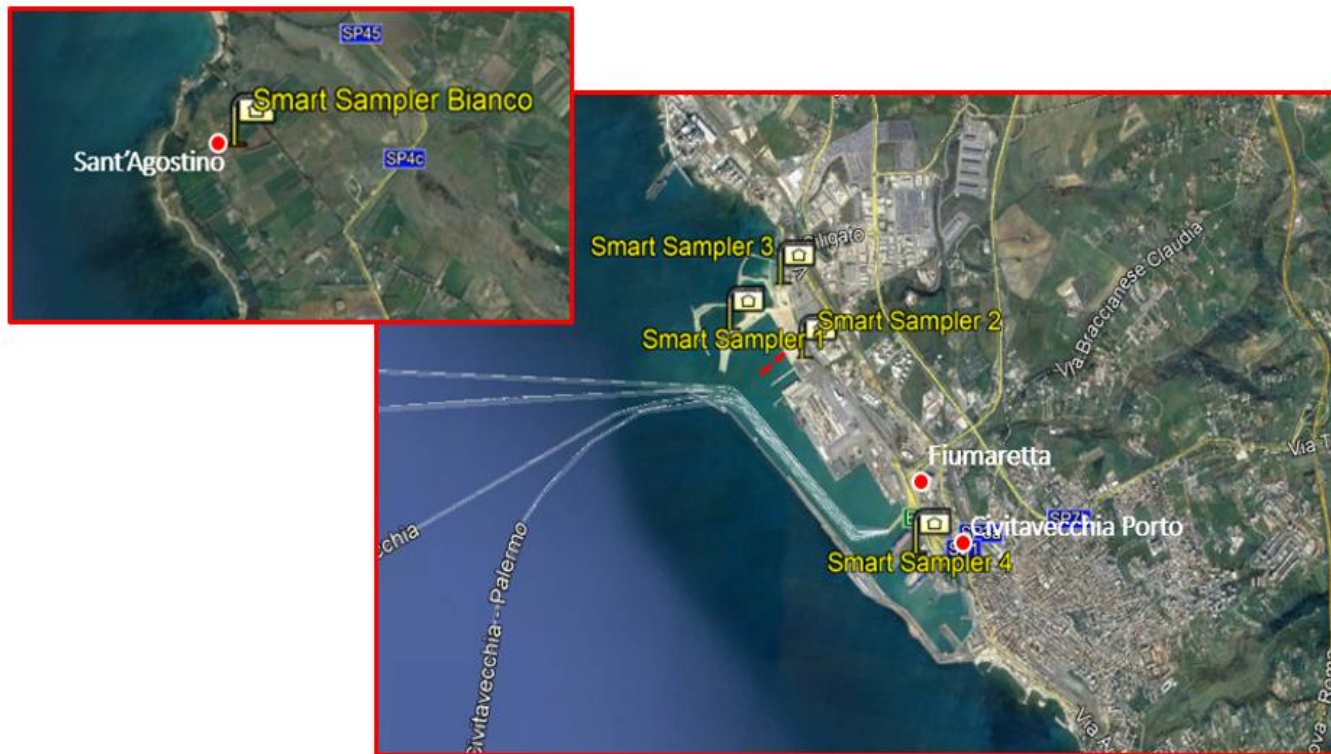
SP45
Smart Sampler Bianco
Sant'Agostino
SP4c

Smart Sampler 3
Smart Sampler 2
Smart Sampler 1
Via Braccianese Claudia
Via T
Fiumaretta
SP27
Civitavecchia Porto
Smart Sampler 4
cchia
Civitavecchia - Palermo
Via A
Roma